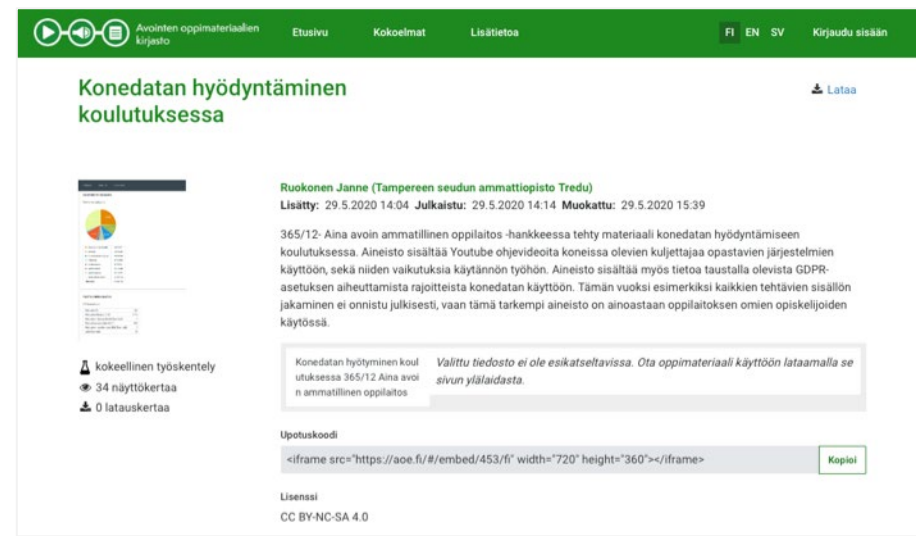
Avointen oppimateriaalien kirjasto

Etusivu Kokoelmat Lisätietoa

FI EN SV Kirjaudu sisään

Konedatan hyödyntäminen koulutuksessa

Lataa

Ruokonen Janne (Tampereen seudun ammattiopisto Tredu)

Lisätty: 29.5.2020 14:04 Julkaistu: 29.5.2020 14:14 Muokattu: 29.5.2020 15:39

365/12- Aina avoin ammatillinen oppilaitos -hankkeessa tehty materiaali konedatan hyödyntämiseen koulutuksessa. Aineisto sisältää Youtube ohjevideoita koneissa olevien kuljettajaa opastavien järjestelmien käyttöön, sekä niiden vaikutuksia käytännön työhön. Aineisto sisältää myös tietoa taustalla olevista GDPR-asetuksen aiheuttamista rajoitteista konedatan käyttöön. Tämän vuoksi esimerkiksi kaikkien tehtävien sisällön jakaminen ei onnistu julkisesti, vaan tämä tarkempi aineisto on ainoastaan oppilaitoksen omien opiskelijoiden käytössä.

kokeellinen työskentely

34 näyttökertaa

0 latauskertaa

Konedatan hyötyminen koulutuksessa 365/12 Aina avoin ammatillinen oppilaitos

Valittu tiedosto ei ole esikatseltavissa. Ota oppimateriaali käyttöön lataamalla se sivun ylälaidasta.

Upotuskoodi

<iframe src="https://aoe.fi/#/embed/453/fi" width="720" height="360"></iframe>

Kopioi

Lisenssi

CC BY-NC-SA 4.0